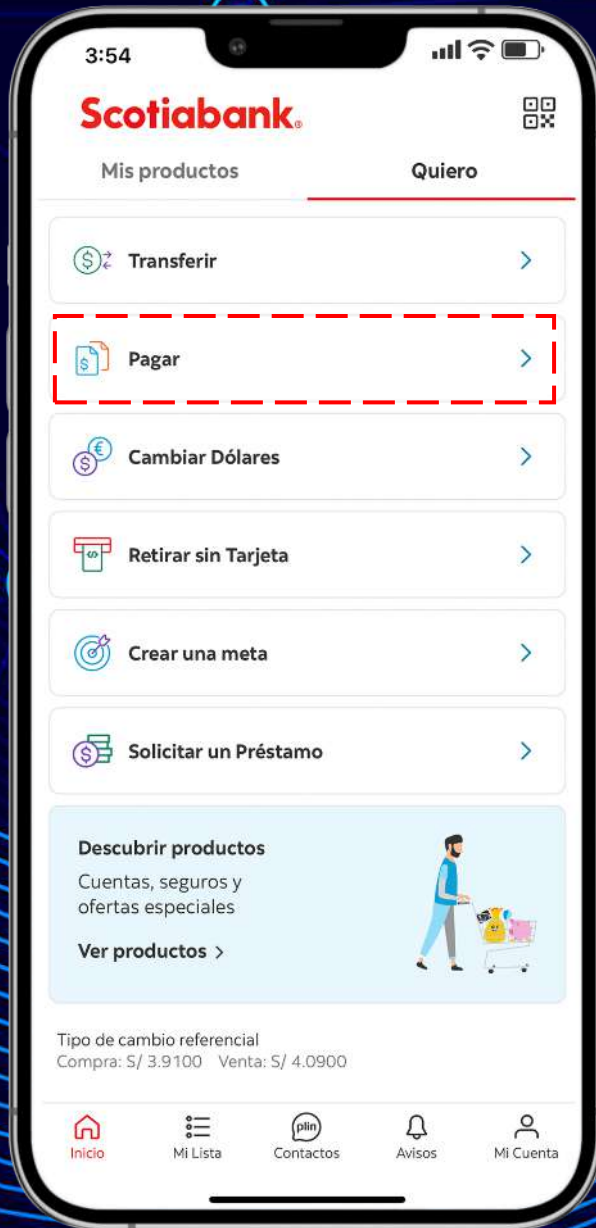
3:54

Scotiabank.

Mis productos

Quiero

Transferir

Pagar

Cambiar Dólares

Retirar sin Tarjeta

Crear una meta

Solicitar un Préstamo

Descubrir productos

Cuentas, seguros y ofertas especiales

Ver productos >

Tipo de cambio referencial
Compra: S/ 3.9100 Venta: S/ 4.0900

Inicio

Mi Lista

plin
Contactos

Avisos

Mi Cuenta